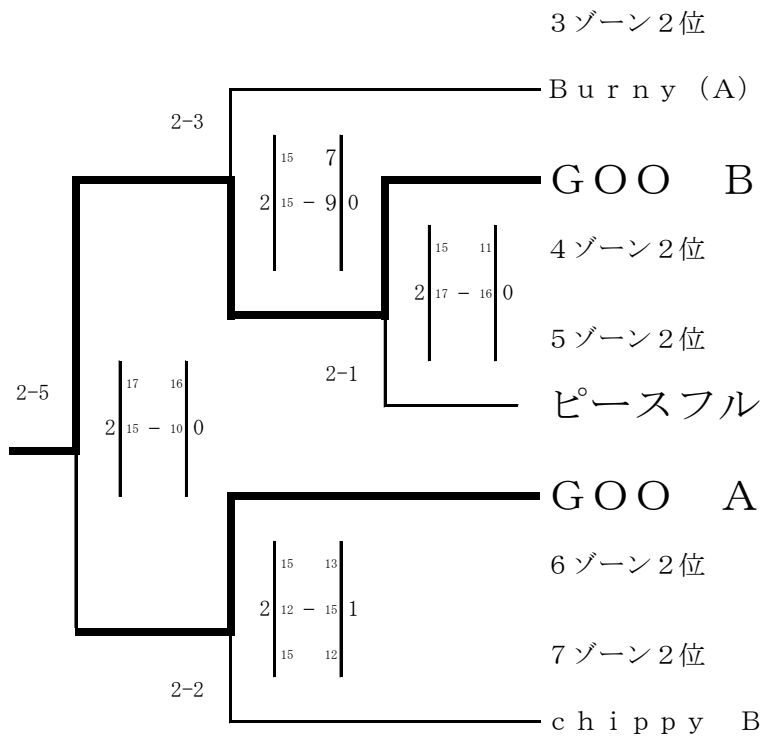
3ゾーン2位

2-3

Burny (A)

15 7
2 15 - 9 0

GOO B

15 11
2 17 - 16 0

4ゾーン2位

5ゾーン2位

2-5

17 16
2 15 - 10 0

2-1

ピースフル

GOO A

15 13
2 12 - 15 1
15 12

6ゾーン2位

7ゾーン2位

2-2

chippy B